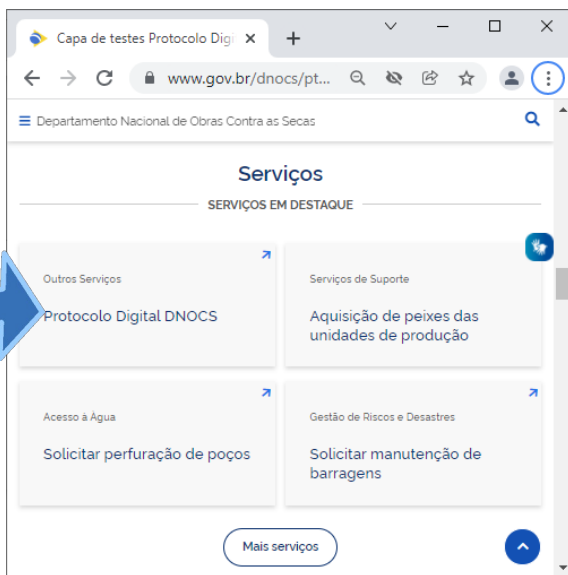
Capa de testes Protocolo Digi ×
+
www.gov.br/dnocs/pt...
Departamento Nacional de Obras Contra as Secas

Serviços
SERVIÇOS EM DESTAQUE

Outros Serviços
Protocolo Digital DNOCS

Serviços de Suporte
Aquisição de peixes das unidades de produção

Acesso à Água
Solicitar perfuração de poços

Gestão de Riscos e Desastres
Solicitar manutenção de barragens

Mais serviços